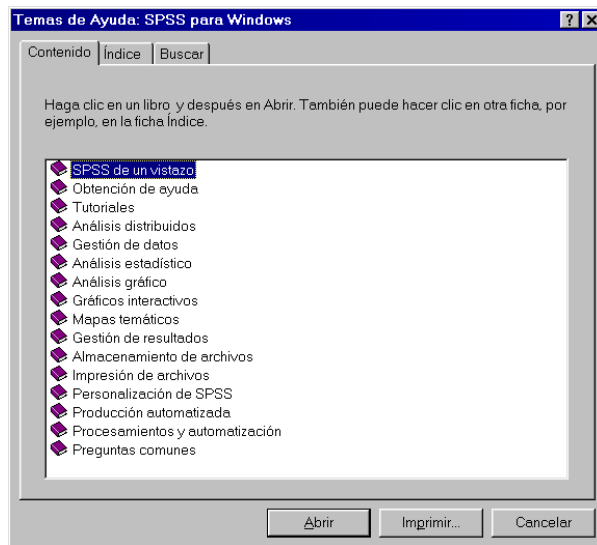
Temas de Ayuda: SPSS para Windows

?

X

Contenido

Índice

Buscar

Haga clic en un libro y después en Abrir. También puede hacer clic en otra ficha, por ejemplo, en la ficha Índice.

SPSS de un vistazo
Obtención de ayuda
Tutoriales
Análisis distribuidos
Gestión de datos
Análisis estadístico
Análisis gráfico
Gráficos interactivos
Mapas temáticos
Gestión de resultados
Almacenamiento de archivos
Impresión de archivos
Personalización de SPSS
Producción automatizada
Procesamientos y automatización
Preguntas comunes

Abrir

Imprimir...

Cancelar